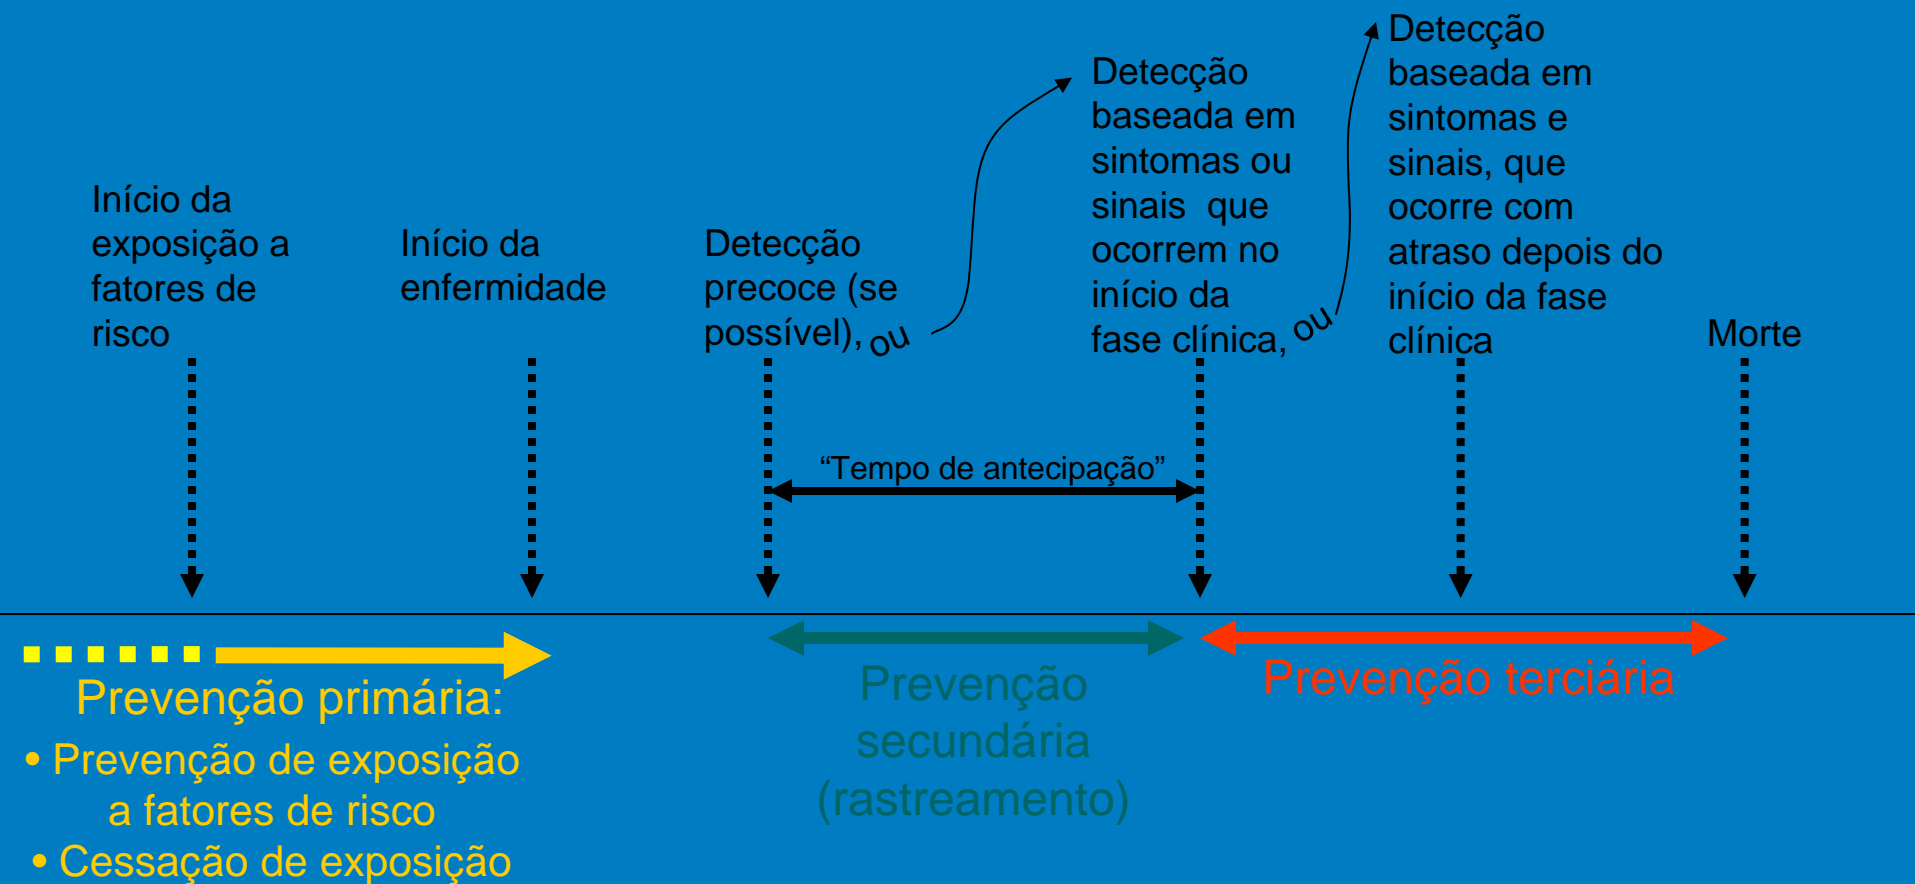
Início da exposição a fatores de risco

Início da enfermidade

Detecção precoce (se possível), ou

Detecção baseada em sintomas ou sinais que ocorrem no início da fase clínica, ou

Detecção baseada em sintomas e sinais, que ocorre com atraso depois do início da fase clínica

Morte

"Tempo de antecipação"

Prevenção primária:
• Prevenção de exposição a fatores de risco
• Cessação de exposição

Prevenção secundária (rastreamento)

Prevenção terciária